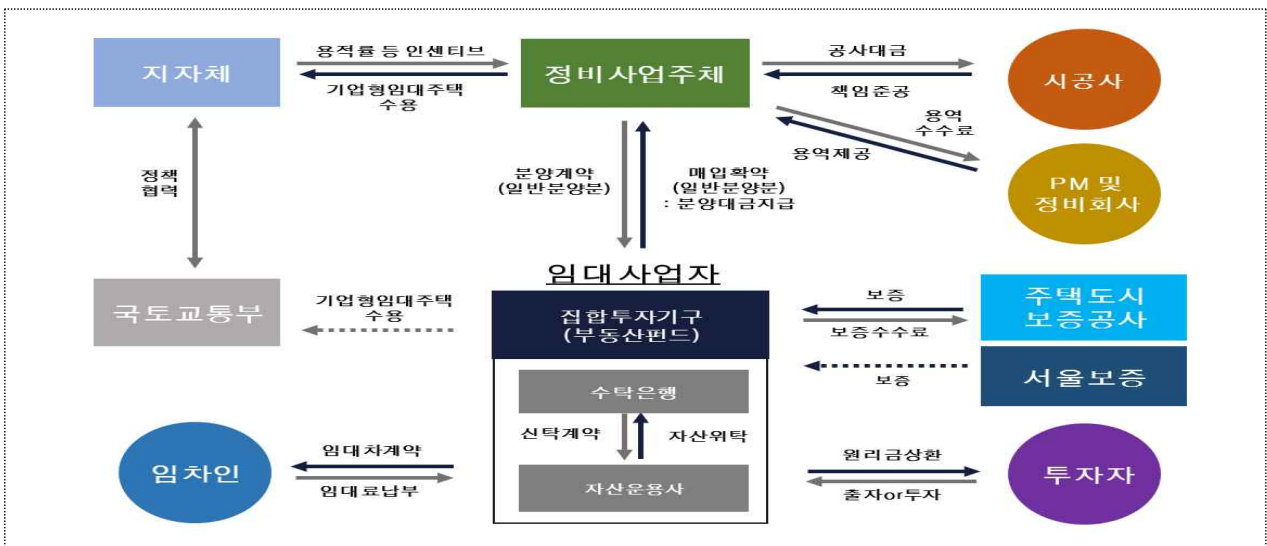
지자체

용적률 등 인센티브

기업형임대주택 수용

정비사업주체

공사대금

책임준공

시공사

용역 수수료

용역제공

PM 및 정비회사

정책 협력

분양계약 (일반분양분)

매입확약 (일반분양분) : 분양대금지급

임대사업자

국토교통부

기업형임대주택 수용

집합투자기구 (부동산펀드)

보증

보증수수료

주택도시 보증공사

보증

서울보증

수탁은행

신탁계약

자산위탁

자산운용사

임차인

임대차계약

임대료납부

원리금상환

출자or투자

투자자